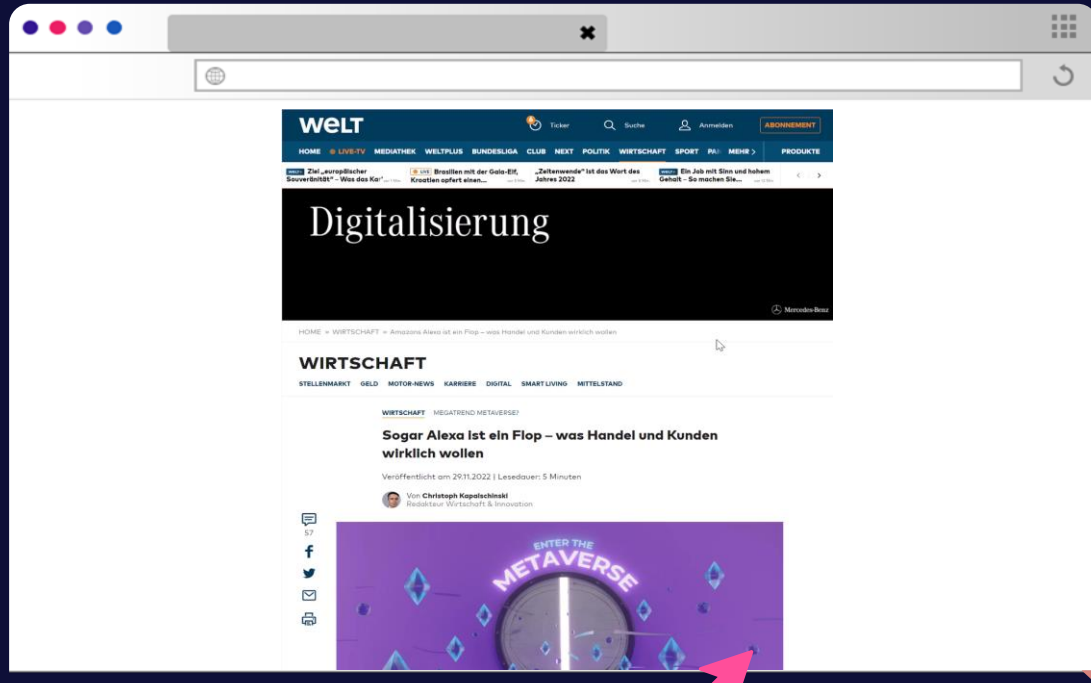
WELT

Ticker Suche Anmelden ABONNEMENT

HOME LIVE-TV MEDIATHEK WELTPLUS BUNDESLIGA CLUB NEXT POLITIK WIRTSCHAFT SPORT PA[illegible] MEHR PRODUKTE

Ziel „europäischer Souveränität" – Was das Kar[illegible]

LIVE Brasilien mit der Gala-Elf, Kroatien opfert einen...

„Zeitenwende" ist das Wort des Jahres 2022

Ein Job mit Sinn und hohem Gehalt – So machen Sie...

Digitalisierung

Mercedes-Benz

HOME » WIRTSCHAFT » Amazons Alexa ist ein Flop – was Handel und Kunden wirklich wollen

WIRTSCHAFT

STELLENMARKT GELD MOTOR-NEWS KARRIERE DIGITAL SMART LIVING MITTELSTAND

WIRTSCHAFT MEGATREND METAVERSE?

Sogar Alexa ist ein Flop – was Handel und Kunden wirklich wollen

Veröffentlicht am 29.11.2022 | Lesedauer: 5 Minuten

Von Christoph Kapalschinski
Redakteur Wirtschaft & Innovation

57

ENTER THE METAVERSE